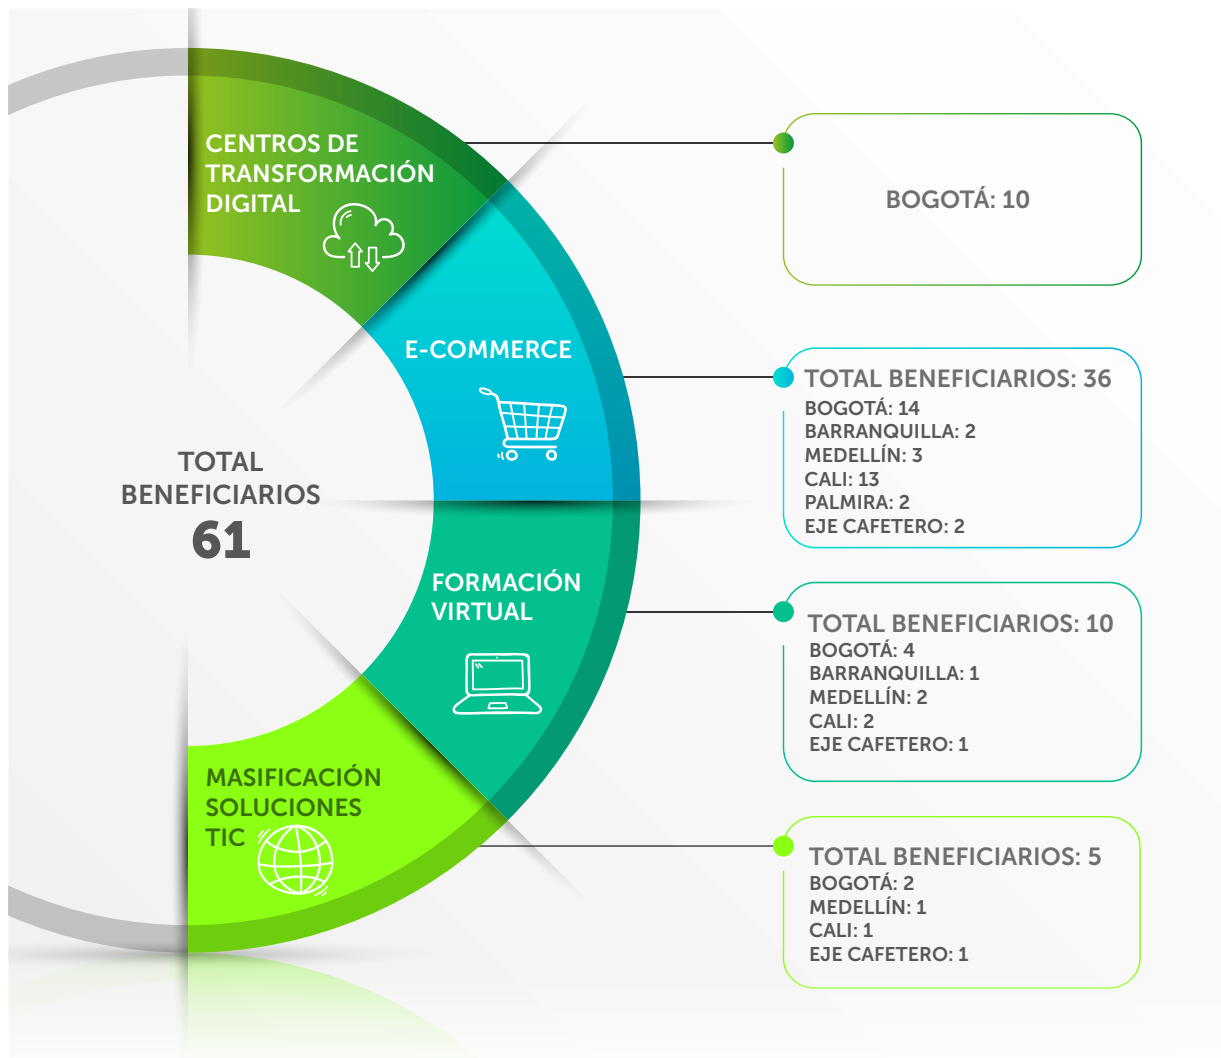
CENTROS DE TRANSFORMACIÓN DIGITAL

BOGOTÁ: 10

E-COMMERCE

TOTAL BENEFICIARIOS: 36
BOGOTÁ: 14
BARRANQUILLA: 2
MEDELLÍN: 3
CALI: 13
PALMIRA: 2
EJE CAFETERO: 2

TOTAL BENEFICIARIOS
61

FORMACIÓN VIRTUAL

TOTAL BENEFICIARIOS: 10
BOGOTÁ: 4
BARRANQUILLA: 1
MEDELLÍN: 2
CALI: 2
EJE CAFETERO: 1

MASIFICACIÓN SOLUCIONES TIC

TOTAL BENEFICIARIOS: 5
BOGOTÁ: 2
MEDELLÍN: 1
CALI: 1
EJE CAFETERO: 1